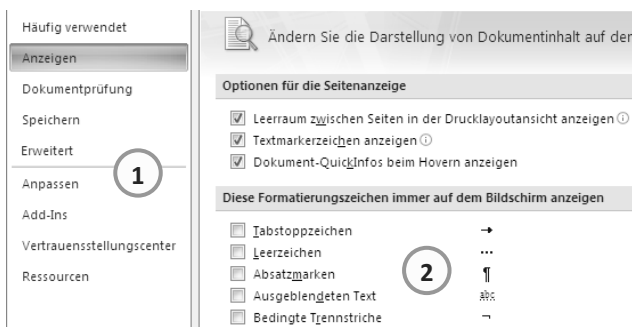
Häufig verwendet
Anzeigen
Dokumentprüfung
Speichern
Erweitert
Anpassen
Add-Ins
Vertrauensstellungscenter
Ressourcen

1

Ändern Sie die Darstellung von Dokumentinhalt auf der

Optionen für die Seitenanzeige

Leerraum zwischen Seiten in der Drucklayoutansicht anzeigen
Textmarkerzeichen anzeigen
Dokument-QuickInfos beim Hovern anzeigen

Diese Formatierungszeichen immer auf dem Bildschirm anzeigen

Tabstoppzeichen →
Leerzeichen ···
Absatzmarken ¶
Ausgeblendeten Text abc
Bedingte Trennstriche ¬

2